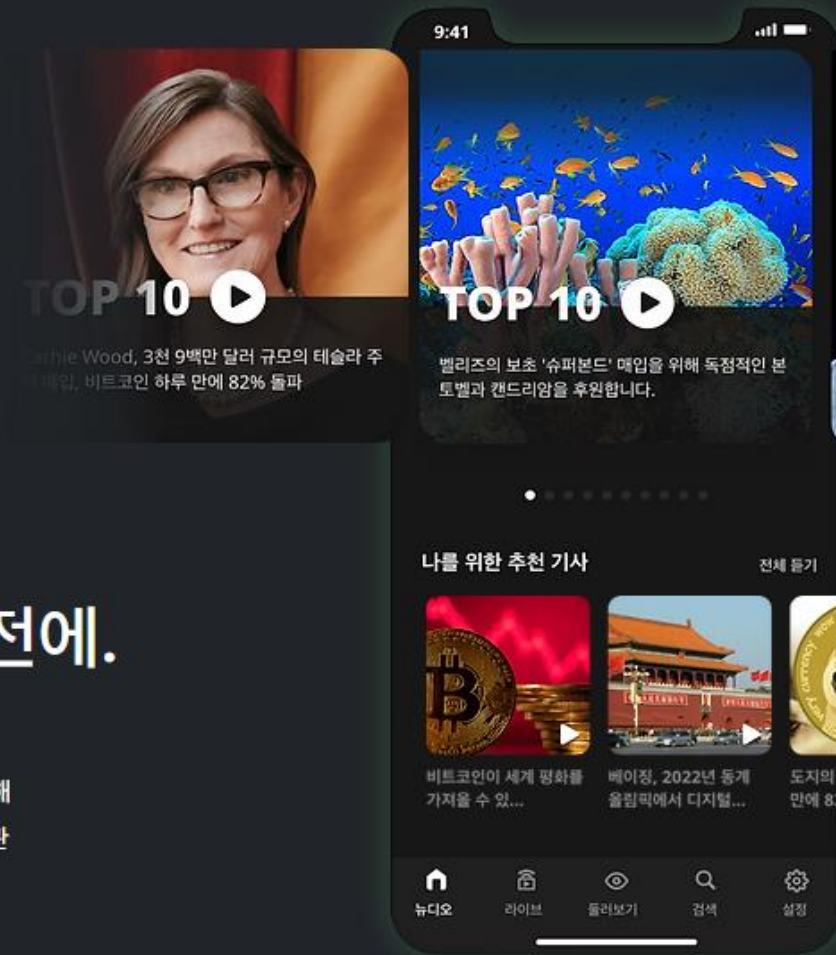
TOP 10

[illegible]thie Wood, 3천 9백만 달러 규모의 테슬라 주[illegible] 매입, 비트코인 하루 만에 82% 돌파

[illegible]전에.

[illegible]

9:41

TOP 10

벨리즈의 보조 '슈퍼본드' 매입을 위해 독점적인 본토벨과 캔드리암을 후원합니다.

나를 위한 추천 기사

전체 듣기

비트코인이 세계 평화를 가져올 수 있...

베이징, 2022년 동계 올림픽에서 디지털...

도지의 만에 8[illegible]

뉴디오

라이브

둘러보기

검색

설정